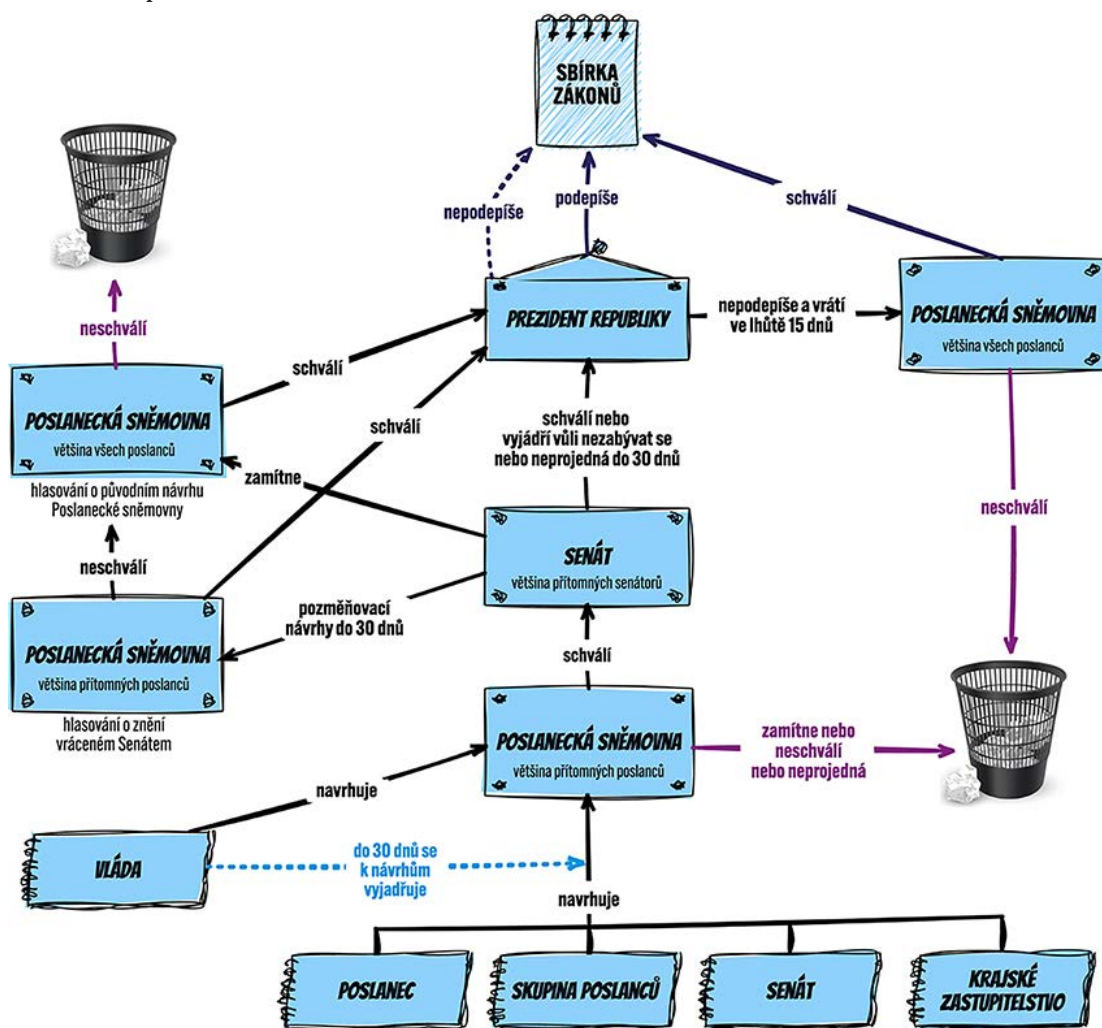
SBÍRKA ZÁKONŮ

nepodepíše

podepíše

schválí

neschválí

PREZIDENT REPUBLIKY

nepodepíše a vrátí ve lhůtě 15 dnů

POSLANECKÁ SNĚMOVNA
většina všech poslanců

schválí

POSLANECKÁ SNĚMOVNA
většina všech poslanců

schválí

schválí nebo vyjádří vůli nezabývat se nebo neprojedná do 30 dnů

zamítne

hlasování o původním návrhu Poslanecké sněmovny

neschválí

neschválí

SENÁT
většina přítomných senátorů

pozměňovací návrhy do 30 dnů

POSLANECKÁ SNĚMOVNA
většina přítomných poslanců

hlasování o znění vráceném Senátem

schválí

POSLANECKÁ SNĚMOVNA
většina přítomných poslanců

zamítne nebo neschválí nebo neprojedná

navrhuje

VLÁDA

do 30 dnů se k návrhům vyjadřuje

navrhuje

POSLANEC

SKUPINA POSLANCŮ

SENÁT

KRAJSKÉ ZASTUPITELSTVO